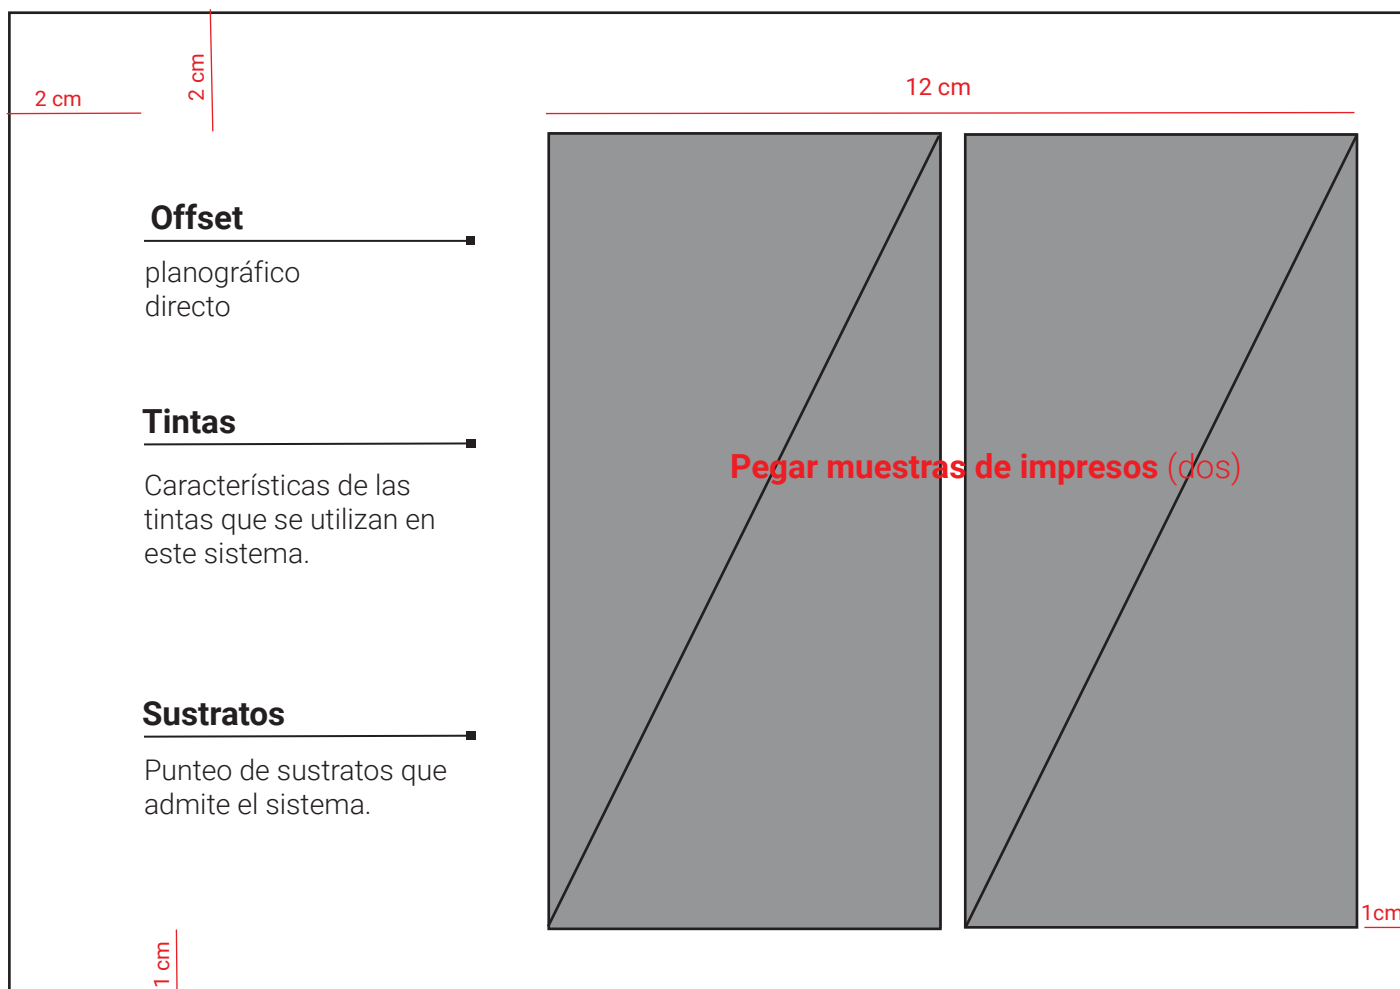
2 cm

2 cm

12 cm

Offset

planográfico
directo

Tintas

Características de las tintas que se utilizan en este sistema.

Sustratos

Punteo de sustratos que admite el sistema.

Pegar muestras de impresos (dos)

1cm

1 cm